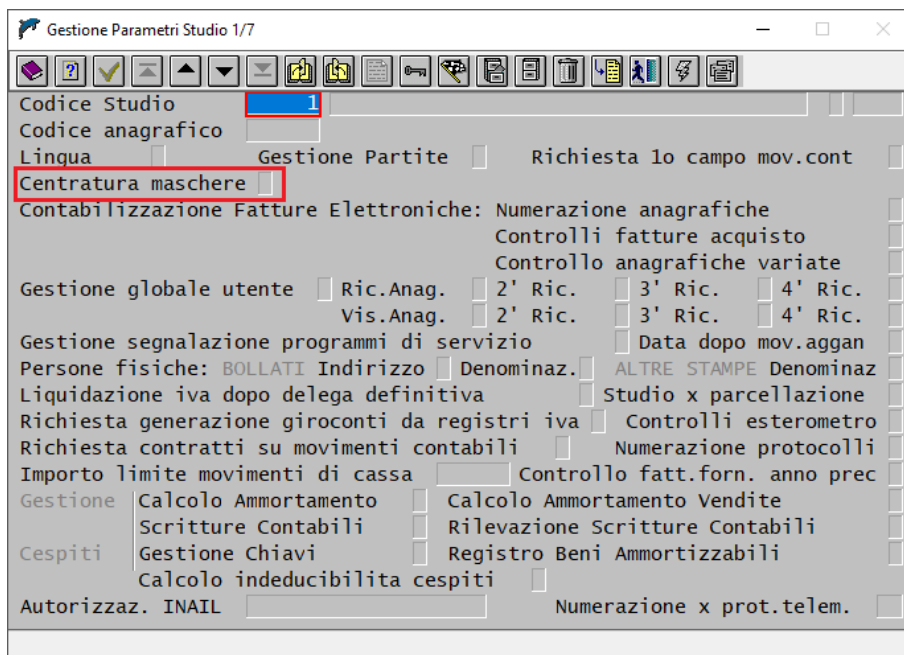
Gestione Parametri Studio 1/7

Codice Studio 1
Codice anagrafico
Lingua Gestione Partite Richiesta 1o campo mov.cont
Centratura maschere
Contabilizzazione Fatture Elettroniche: Numerazione anagrafiche
Controlli fatture acquisto
Controllo anagrafiche variate
Gestione globale utente Ric.Anag. 2' Ric. 3' Ric. 4' Ric.
Vis.Anag. 2' Ric. 3' Ric. 4' Ric.
Gestione segnalazione programmi di servizio Data dopo mov.aggan
Persone fisiche: BOLLATI Indirizzo Denominaz. ALTRE STAMPE Denominaz
Liquidazione iva dopo delega definitiva Studio x parcellazione
Richiesta generazione giroconti da registri iva Controlli esterometro
Richiesta contratti su movimenti contabili Numerazione protocolli
Importo limite movimenti di cassa Controllo fatt.forn. anno prec
Gestione Calcolo Ammortamento Calcolo Ammortamento Vendite
Scritture Contabili Rilevazione Scritture Contabili
Cespiti Gestione Chiavi Registro Beni Ammortizzabili
Calcolo indeducibilita cespiti
Autorizzaz. INAIL Numerazione x prot.telem.